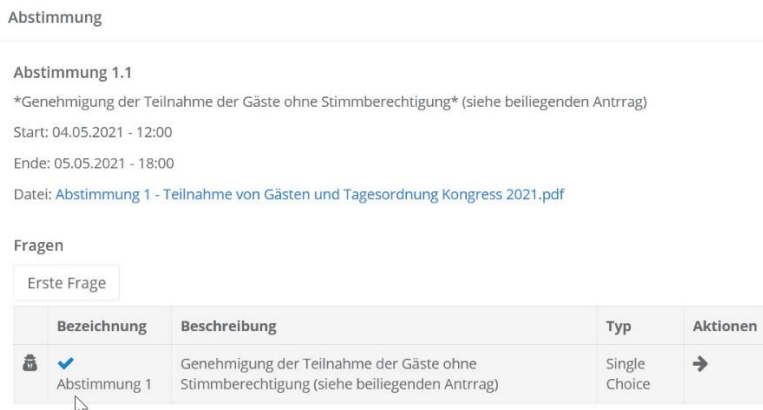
Abstimmung

Abstimmung 1.1

*Genehmigung der Teilnahme der Gäste ohne Stimmberechtigung* (siehe beiliegenden Antrrag)

Start: 04.05.2021 - 12:00

Ende: 05.05.2021 - 18:00

Datei: Abstimmung 1 - Teilnahme von Gästen und Tagesordnung Kongress 2021.pdf

Fragen

Erste Frage

| | Bezeichnung | Beschreibung | Typ | Aktionen |
|---|---|---|---|---|
| | Abstimmung 1 | Genehmigung der Teilnahme der Gäste ohne Stimmberechtigung (siehe beiliegenden Antrrag) | Single Choice | |